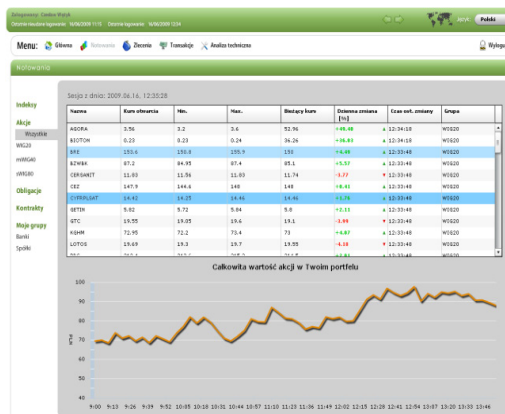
Zalogowany: Czesław Wójcik
Ostatnie nieudane logowanie: 16/06/2009 11:15 Ostatnie logowanie: 16/06/2009 12:34

Język: Polski

Menu: Główna Notowania Zlecenia Transakcje Analiza techniczna Wyloguj

Notowania

Indeksy
Akcje
Wszystkie
WIG20
mWIG40
sWIG80
Obligacje
Kontrakty
Moje grupy
Banki
Spółki

Sesja z dnia: 2009.06.16, 12:35:28

| Nazwa | Kurs otwarcia | Min. | Max. | Bieżący kurs | Dzienna zmiana [%] | Czas ost. zmiany | Grupa |
|---|---|---|---|---|---|---|---|
| AGORA | 3.56 | 3.2 | 3.6 | 52.96 | +49.48 | 12:34:18 | WIG20 |
| BIOTON | 0.23 | 0.23 | 0.24 | 36.26 | +30.83 | 12:34:18 | WIG20 |
| BRE | 153.6 | 153.6 | 155.9 | 153 | +6.49 | 12:33:48 | WIG20 |
| BZWBK | 87.2 | 84.95 | 87.4 | 85.1 | +5.53 | 12:33:48 | WIG20 |
| CERSANIT | 11.03 | 11.56 | 11.83 | 11.74 | -3.77 | 12:33:48 | WIG20 |
| CEZ | 147.9 | 144.6 | 148 | 148 | +8.43 | 12:33:48 | WIG20 |
| CYFRPLSAT | 14.42 | 14.25 | 14.46 | 14.46 | +3.78 | 12:33:48 | WIG20 |
| GETIN | 5.82 | 5.72 | 5.84 | 5.8 | +2.15 | 12:33:48 | WIG20 |
| GTC | 19.55 | 19.05 | 19.6 | 19.1 | -3.98 | 12:33:48 | WIG20 |
| KGHM | 72.95 | 72.2 | 73.4 | 73 | +6.87 | 12:33:48 | WIG20 |
| LOTOS | 19.69 | 19.3 | 19.7 | 19.55 | -4.18 | 12:33:48 | WIG20 |
| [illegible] | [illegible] | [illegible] | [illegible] | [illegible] | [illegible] | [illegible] | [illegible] |

Całkowita wartość akcji w Twoim portfelu

100
90
80
70
60
50
40

PLN

9:00 9:13 9:26 9:39 9:52 10:05 10:18 10:31 10:44 10:57 11:10 11:23 11:36 11:49 12:02 12:15 12:28 12:41 12:54 13:07 13:20 13:33 13:46